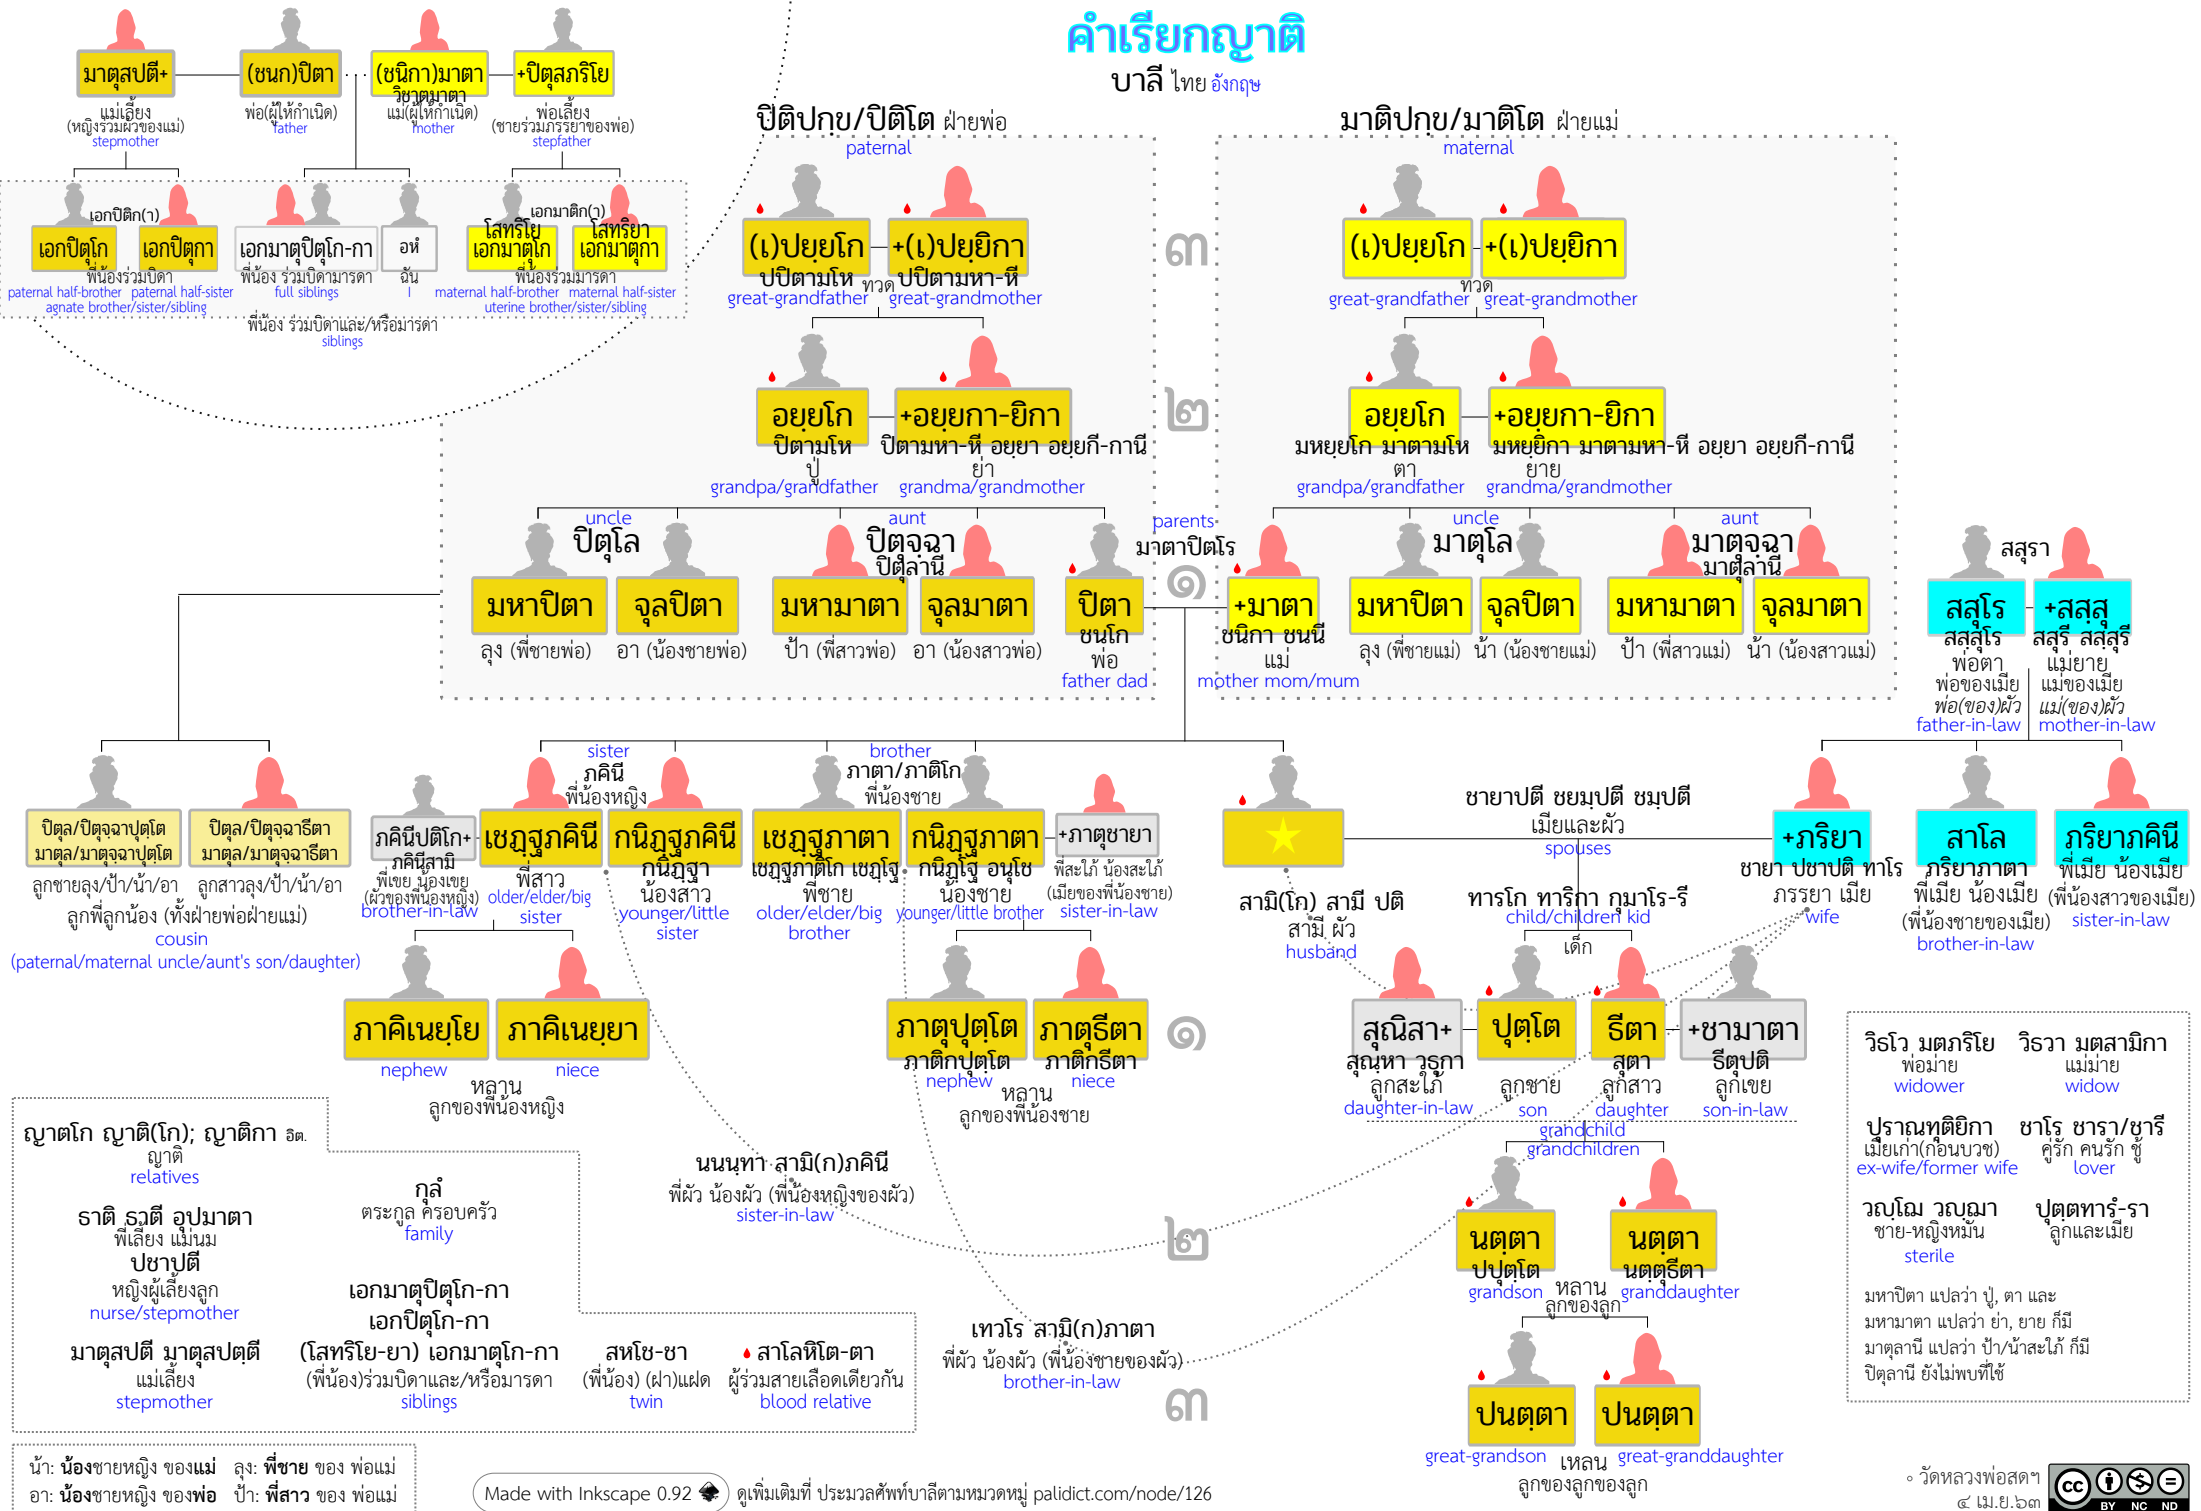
คำเรียกญาติ
บาลี ไทย อังกฤษ

มาตุสปตี+
แม่เลี้ยง
(หญิงร่วมผัวของแม่)
stepmother

(ชนก)ปิตา
พ่อ(ผู้ให้กำเนิด)
father

(ชนิกา)มาตา
วิชายมาตา
แม่(ผู้ให้กำเนิด)
mother

+ปิตุสภริโย
พ่อเลี้ยง
(ชายร่วมภรรยาของพ่อ)
stepfather

เอกปิติก(า)
เอกปิตุโก
เอกปิตุกา
พี่น้องร่วมบิดา
paternal half-brother
paternal half-sister
agnate brother/sister/sibling

เอกมาตุปิตุโก-กา
พี่น้อง ร่วมบิดามารดา
full siblings

อหํ
ฉัน
I

เอกมาติก(า)
โสทริโย
เอกมาตุโก
โสทริยา
เอกมาตุกา
พี่น้องร่วมมารดา
maternal half-brother
maternal half-sister
uterine brother/sister/sibling

พี่น้อง ร่วมบิดาและ/หรือมารดา
siblings

ปิติปกข/ปิติโต ฝ่ายพ่อ
paternal

มาติปกข/มาติโต ฝ่ายแม่
maternal

๓

(เ)ปยฺยโก
ปปิตามโห
great-grandfather
ทวด
+(เ)ปยฺยิกา
ปปิตามหา-หี
great-grandmother

(เ)ปยฺยโก
+(เ)ปยฺยิกา
great-grandfather
ทวด
great-grandmother

๒

อยฺยโก
ปิตามโห
ปู่
grandpa/grandfather

+อยฺยกา-ยิกา
ปิตามหา-หี อยฺยา อยฺยกี-กานี
ย่า
grandma/grandmother

อยฺยโก
มหยฺยโก มาตามโห
ตา
grandpa/grandfather

+อยฺยกา-ยิกา
มหยฺยิกา มาตามหา-หี อยฺยา อยฺยกี-กานี
ยาย
grandma/grandmother

uncle
ปิตุโล
aunt
ปิตุจฺฉา
ปิตุลานี

parents
มาตาปิตโร

uncle
มาตุโล
aunt
มาตุจฺฉา
มาตุลานี

๑

มหาปิตา
ลุง (พี่ชายพ่อ)
จุลปิตา
อา (น้องชายพ่อ)
มหามาตา
ป้า (พี่สาวพ่อ)
จุลมาตา
อา (น้องสาวพ่อ)
ปิตา
ชนโก
พ่อ
father dad
+มาตา
ชนิกา ชนนี
แม่
mother mom/mum
มหาปิตา
ลุง (พี่ชายแม่)
จุลปิตา
น้า (น้องชายแม่)
มหามาตา
ป้า (พี่สาวแม่)
จุลมาตา
น้า (น้องสาวแม่)

สสุรา
สสุโร
สสฺสุโร
พ่อตา
พ่อของเมีย
พ่อ(ของ)ผัว
father-in-law
+สสฺสุ
สสฺสู สสฺสุรี
แม่ยาย
แม่ของเมีย
แม่(ของ)ผัว
mother-in-law

ปิตุล/ปิตุจฺฉาปุตฺโต
มาตุล/มาตุจฺฉาปุตฺโต
ปิตุล/ปิตุจฺฉาธีตา
มาตุล/มาตุจฺฉาธีตา
ลูกชายลุง/ป้า/น้า/อา
ลูกสาวลุง/ป้า/น้า/อา
ลูกพี่ลูกน้อง (ทั้งฝ่ายพ่อฝ่ายแม่)
cousin
(paternal/maternal uncle/aunt's son/daughter)

ภคินีปติโก+
ภคินีสามิ
พี่เขย น้องเขย
(ผัวของพี่น้องหญิง)
brother-in-law

sister
ภคินี
พี่น้องหญิง
เชฏฺฐภคินี
พี่สาว
older/elder/big sister
กนิฏฺฐภคินี
กนิฏฺฐา
น้องสาว
younger/little sister

brother
ภาตา/ภาติโก
พี่น้องชาย
เชฏฺฐภาตา
เชฏฺฐภาติโก เชฏฺโฐ
พี่ชาย
older/elder/big brother
กนิฏฺฐภาตา
กนิฏฺโฐ อนุโช
น้องชาย
younger/little brother
+ภาตุชายา
พี่สะใภ้ น้องสะใภ้
(เมียของพี่น้องชาย)
sister-in-law

ชายาปตี ชยมฺปตี ชมฺปตี
เมียและผัว
spouses

สามิ(โก) สามี ปติ
สามี ผัว
husband

ทารโก ทาริกา กุมาโร-รี
child/children kid
เด็ก

+ภริยา
ชายา ปชาปติ ทาโร
ภรรยา เมีย
wife

สาโล
ภริยาภาตา
พี่เมีย น้องเมีย
(พี่น้องชายของเมีย)
brother-in-law

ภริยาภคินี
พี่เมีย น้องเมีย
(พี่น้องสาวของเมีย)
sister-in-law

ภาคิเนยฺโย
nephew
ภาคิเนยฺยา
niece
หลาน
ลูกของพี่น้องหญิง

ภาตุปุตฺโต
ภาติกปุตฺโต
nephew
ภาตุธีตา
ภาติกธีตา
niece
หลาน
ลูกของพี่น้องชาย

๑

สุณิสา+
สุณฺหา วธุกา
ลูกสะใภ้
daughter-in-law
ปุตฺโต
ลูกชาย
son
ธีตา
สุตา
ลูกสาว
daughter
+ชามาตา
ธีตุปติ
ลูกเขย
son-in-law

grandchild
grandchildren

วิธโว มตภริโย
พ่อม่าย
widower
วิธวา มตสามิกา
แม่ม่าย
widow

ปุราณทุติยิกา
เมียเก่า(ก่อนบวช)
ex-wife/former wife
ชาโร ชารา/ชารี
คู่รัก คนรัก ชู้
lover

วญฺโฌ วญฺฌา
ชาย-หญิงหมัน
sterile
ปุตฺตทารํ-รา
ลูกและเมีย

มหาปิตา แปลว่า ปู่, ตา และ
มหามาตา แปลว่า ย่า, ยาย ก็มี
มาตุลานี แปลว่า ป้า/น้าสะใภ้ ก็มี
ปิตุลานี ยังไม่พบที่ใช้

ญาตโก ญาติ(โก); ญาติกา อิต.
ญาติ
relatives

ธาติ ธาตี อุปมาตา
พี่เลี้ยง แม่นม
ปชาปตี
หญิงผู้เลี้ยงลูก
nurse/stepmother

มาตุสปตี มาตุสปตฺตี
แม่เลี้ยง
stepmother

กุลํ
ตระกูล ครอบครัว
family

เอกมาตุปิตุโก-กา
เอกปิตุโก-กา
(โสทริโย-ยา) เอกมาตุโก-กา
(พี่น้อง)ร่วมบิดาและ/หรือมารดา
siblings

สหโช-ชา
(พี่น้อง) (ฝา)แฝด
twin

สาโลหิโต-ตา
ผู้ร่วมสายเลือดเดียวกัน
blood relative

นนนฺทา สามิ(ก)ภคินี
พี่ผัว น้องผัว (พี่น้องหญิงของผัว)
sister-in-law

๒

เทวโร สามิ(ก)ภาตา
พี่ผัว น้องผัว (พี่น้องชายของผัว)
brother-in-law

๓

นตฺตา
ปปุตฺโต
grandson
หลาน
ลูกของลูก
นตฺตา
นตฺตุธีตา
granddaughter

ปนตฺตา
great-grandson
เหลน
ลูกของลูกของลูก
ปนตฺตา
great-granddaughter

น้า: น้องชายหญิง ของแม่ ลุง: พี่ชาย ของ พ่อแม่
อา: น้องชายหญิง ของพ่อ ป้า: พี่สาว ของ พ่อแม่

Made with Inkscape 0.92
ดูเพิ่มเติมที่ ประมวลศัพท์บาลีตามหมวดหมู่ palidict.com/node/126

◦ วัดหลวงพ่อสดฯ
๔ เม.ย.๖๓
BY NC ND